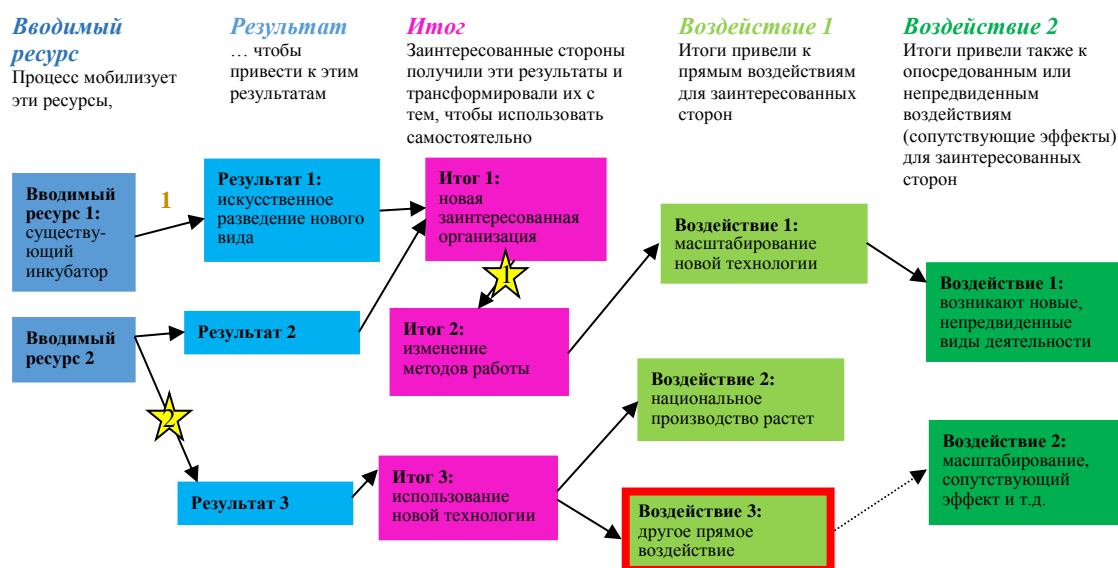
Вводимый ресурс
Процесс мобилизует эти ресурсы,

Результат
… чтобы привести к этим результатам

Итог
Заинтересованные стороны получили эти результаты и трансформировали их с тем, чтобы использовать самостоятельно

Воздействие 1
Итоги привели к прямым воздействиям для заинтересованных сторон

Воздействие 2
Итоги привели также к опосредованным или непредвиденным воздействиям (сопутствующие эффекты) для заинтересованных сторон

Вводимый ресурс 1: существующий инкубатор

1

Результат 1: искусственное разведение нового вида

Итог 1: новая заинтересованная организация

1

Воздействие 1: масштабирование новой технологии

Воздействие 1: возникают новые, непредвиденные виды деятельности

Вводимый ресурс 2

Результат 2

Итог 2: изменение методов работы

2

Воздействие 2: национальное производство растет

Воздействие 2: масштабирование, сопутствующий эффект и т.д.

Результат 3

Итог 3: использование новой технологии

Воздействие 3: другое прямое воздействие